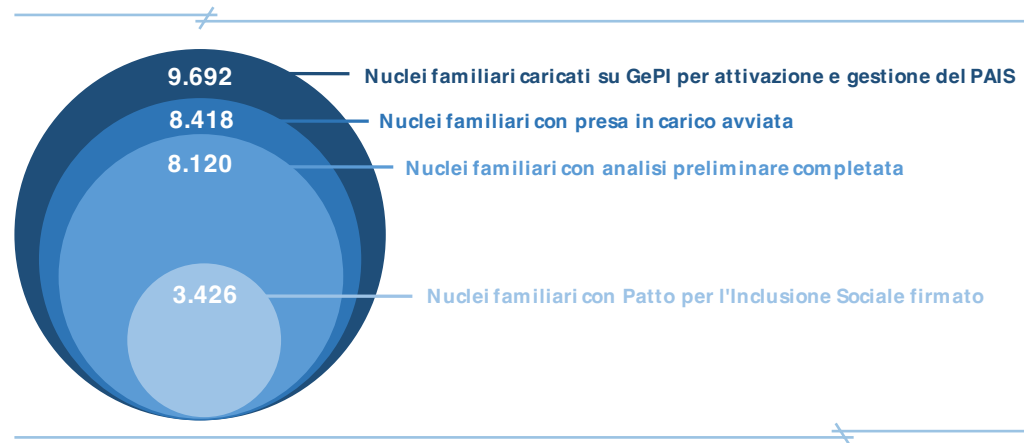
9.692 Nuclei familiari caricati su GePI per attivazione e gestione del PAIS

8.418 Nuclei familiari con presa in carico avviata

8.120 Nuclei familiari con analisi preliminare completata

3.426 Nuclei familiari con Patto per l'Inclusione Sociale firmato